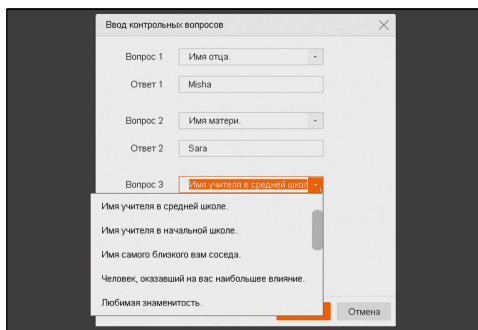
Ввод контрольных вопросов

Вопрос 1 Имя отца.

Ответ 1 Misha

Вопрос 2 Имя матери.

Ответ 2 Sara

Вопрос 3 Имя учителя в средней школ

Имя учителя в средней школе.

Имя учителя в начальной школе.

Имя самого близкого вам соседа.

Человек, оказавший на вас наибольшее влияние.

Любимая знаменитость.

Отмена